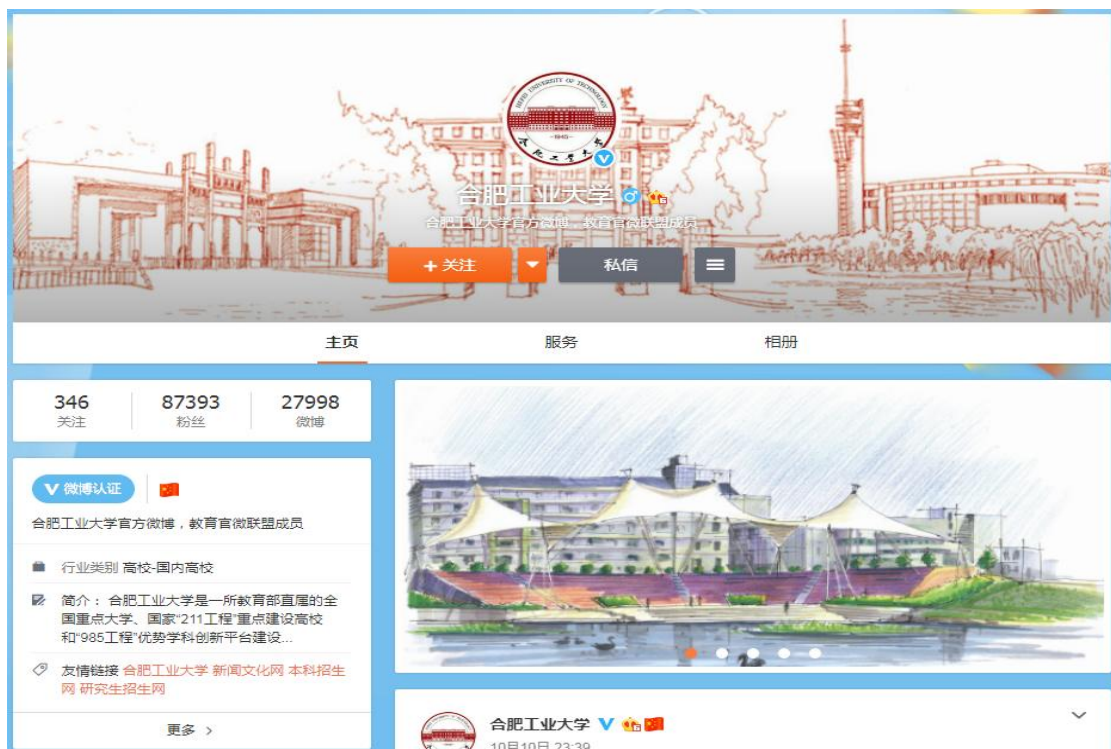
合肥工业大学

合肥工业大学官方微博，教育官微联盟成员

+ 关注

私信

主页

服务

相册

346
关注

87393
粉丝

27998
微博

V 微博认证

合肥工业大学官方微博，教育官微联盟成员

行业类别 高校-国内高校

简介：合肥工业大学是一所教育部直属的全国重点大学、国家"211工程"重点建设高校和"985工程"优势学科创新平台建设...

友情链接 合肥工业大学 新闻文化网 本科招生网 研究生招生网

更多 >

合肥工业大学

10月10日 23:39